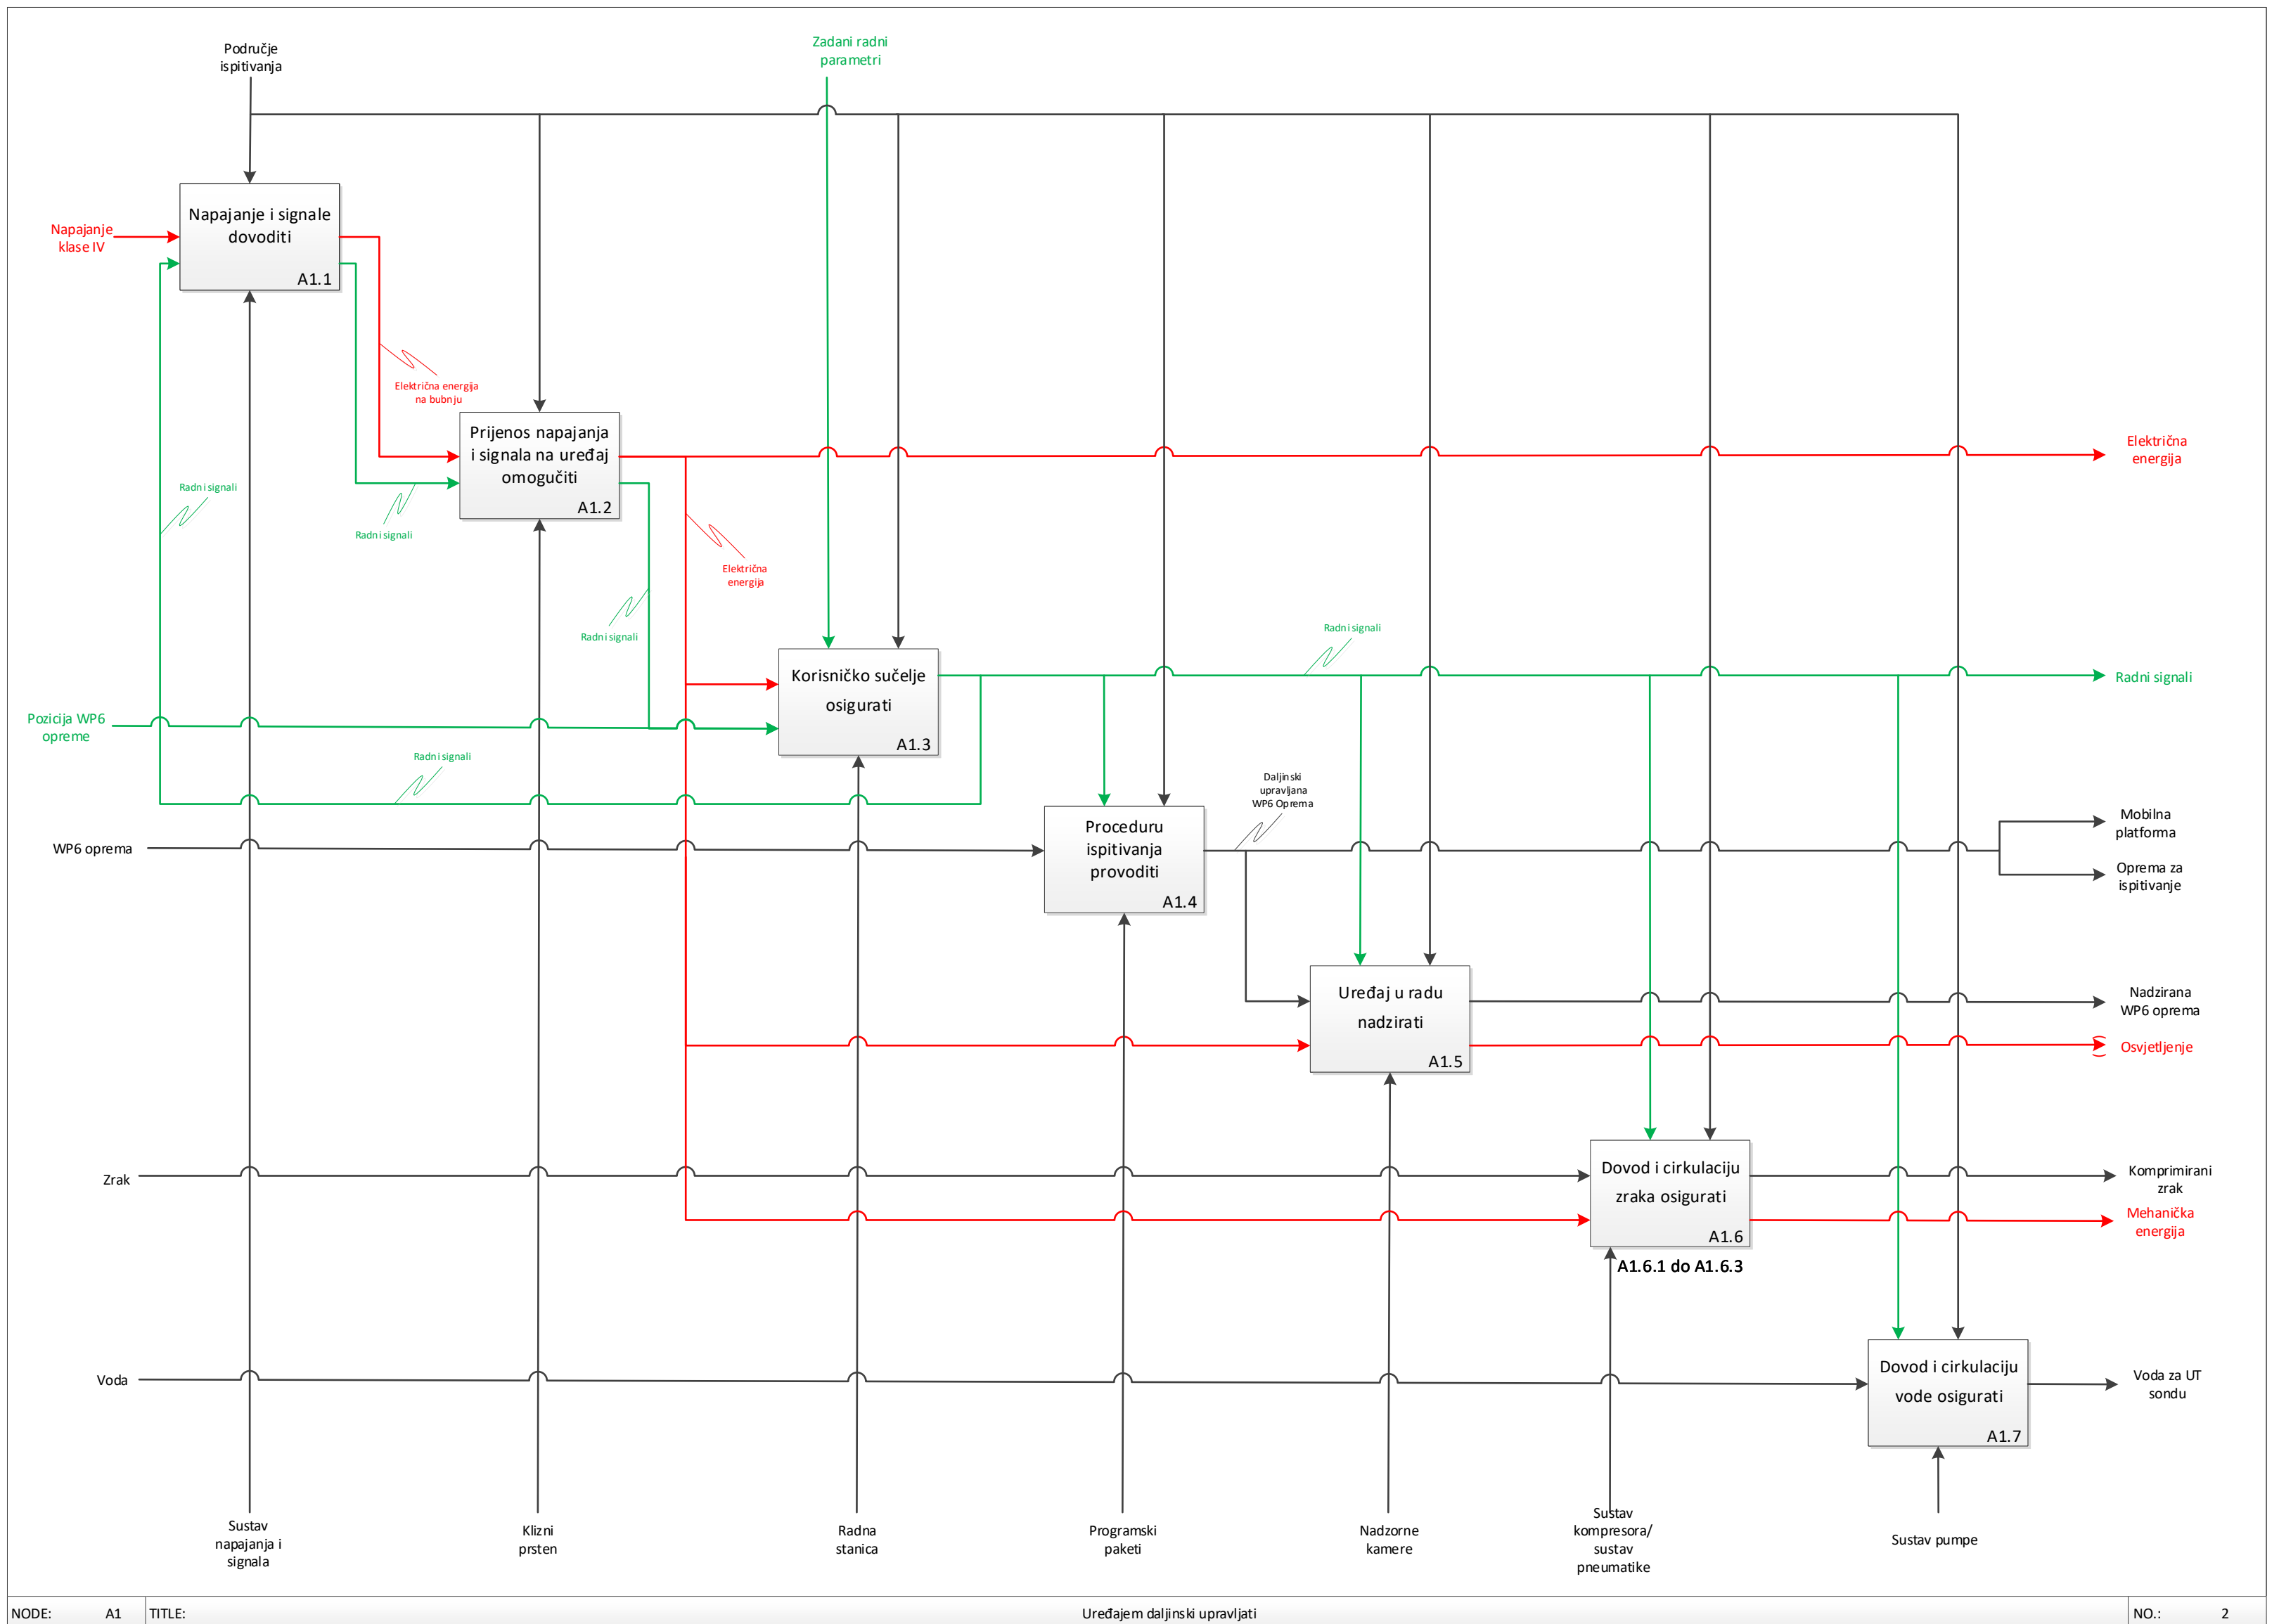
Područje ispitivanja

Zadani radni parametri

Napajanje klase IV

Napajanje i signale dovoditi
A1.1

Električna energija na bubnju

Radni signali

Radni signali

Prijenos napajanja i signala na uređaj omogućiti
A1.2

Električna energija

Radni signali

Električna energija

Korisničko sučelje osigurati
A1.3

Radni signali

Radni signali

Pozicija WP6 opreme

Radni signali

Daljinski upravljana WP6 Oprema

WP6 oprema

Proceduru ispitivanja provoditi
A1.4

Mobilna platforma

Oprema za ispitivanje

Uređaj u radu nadzirati
A1.5

Nadzirana WP6 oprema

Osvjetljenje

Zrak

Dovod i cirkulaciju zraka osigurati
A1.6

A1.6.1 do A1.6.3

Komprimirani zrak

Mehanička energija

Voda

Dovod i cirkulaciju vode osigurati
A1.7

Voda za UT sondu

Sustav napajanja i signala

Klizni prsten

Radna stanica

Programski paketi

Nadzorne kamere

Sustav kompresora/ sustav pneumatike

Sustav pumpe

NODE: A1 TITLE: Uređajem daljinski upravljati NO.: 2